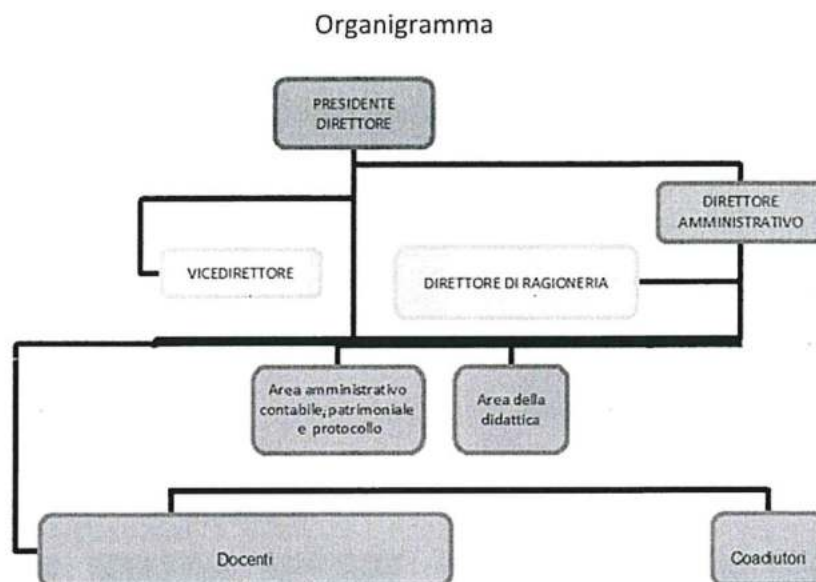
Organigramma

PRESIDENTE
DIRETTORE

DIRETTORE
AMMINISTRATIVO

VICEDIRETTORE

DIRETTORE DI RAGIONERIA

Area amministrativo contabile, patrimoniale e protocollo

Area della didattica

Docenti

Coadiutori